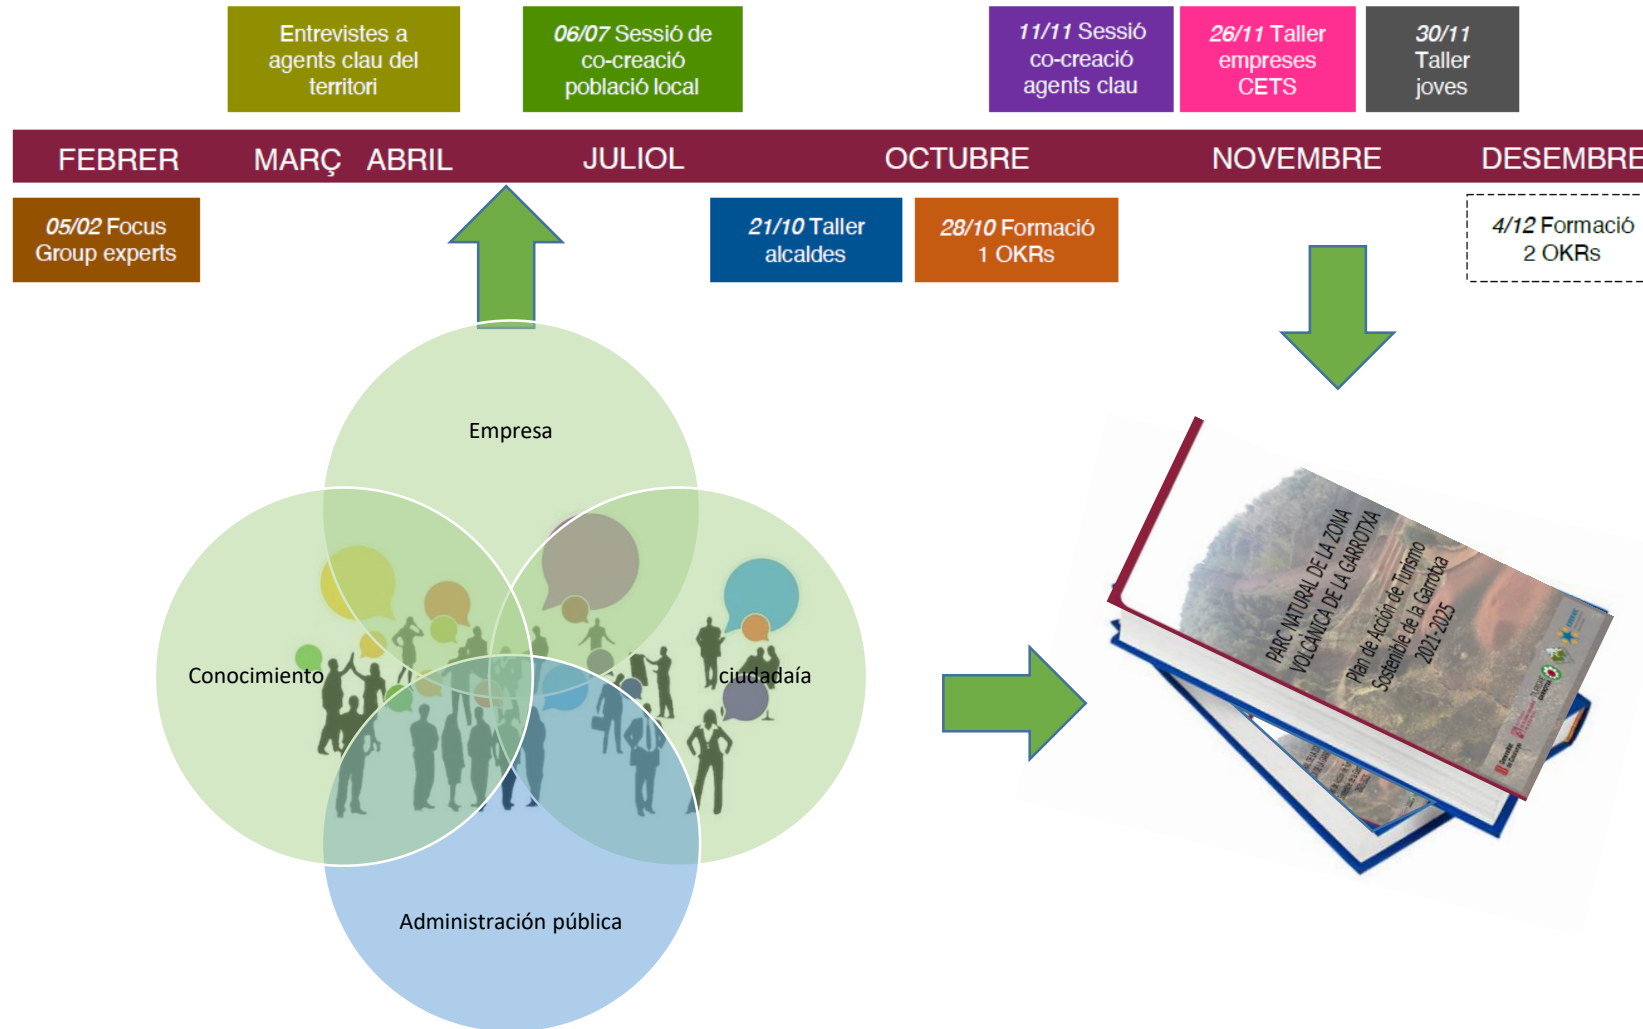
Entrevistes a agents clau del territori

*06/07* Sessió de co-creació població local

*11/11* Sessió co-creació agents clau

*26/11* Taller empreses CETS

*30/11* Taller joves

FEBRER MARÇ ABRIL JULIOL OCTUBRE NOVEMBRE DESEMBRE

*05/02* Focus Group experts

*21/10* Taller alcaldes

*28/10* Formació 1 OKRs

*4/12* Formació 2 OKRs

Empresa

Conocimiento

ciudadaía

Administración pública

PARC NATURAL DE LA ZONA VOLCÀNICA DE LA GARROTXA

Plan de Acción de Turismo Sostenible de la Garrotxa 2021-2025